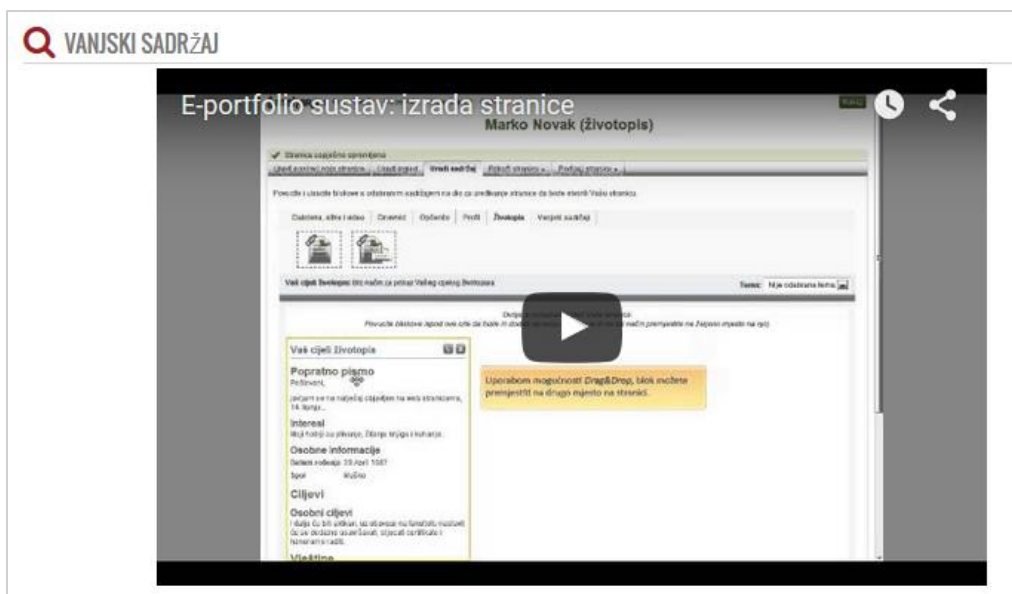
VANJSKI SADRŽAJ

E-portfolio sustav: izrada stranice

Marko Novak (životopis)

✔ Stranica uspješno spremljena

Uredi osnovne postavke stranice | Uredi izgled | Uredi sadržaj | Pokaži stranicu » | Podijeli stranicu »

Povucite i ubacite blokove s odabranim sadržajem na dio za uređivanje stranice da biste stvorili Vašu stranicu.

Datoteke, slike i video | Objave | Općenito | Profil | Životopis | Vanjski sadržaj

Vaš cijeli životopis: Brz način za prikaz Vašeg cijelog životopisa

Teme: Nije odabrana tema

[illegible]
Povucite blokove ispod ove crte da biste ih dodali na stranicu. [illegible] način premjestiti na željeno mjesto na njoj.

Vaš cijeli životopis

Popratno pismo
Poštovani,

javljam se na natječaj objavljen na web stranicama, 14. lipnja...

Interesi
Moji hobiji su plivanje, čitanje knjiga i kuhanje.

Osobne informacije
Datum rođenja: 20 April 1987
Spol: Muško

Ciljevi

Osobni ciljevi
I dalje ću biti aktivan, uz obavezu na fakultetu nastaviti ću se dodatno usavršavati, stjecati certifikate i iskustvo u radu.

Vještine

Upotrebom mogućnosti Drag&Drop, blok možete premjestiti na drugo mjesto na stranici.